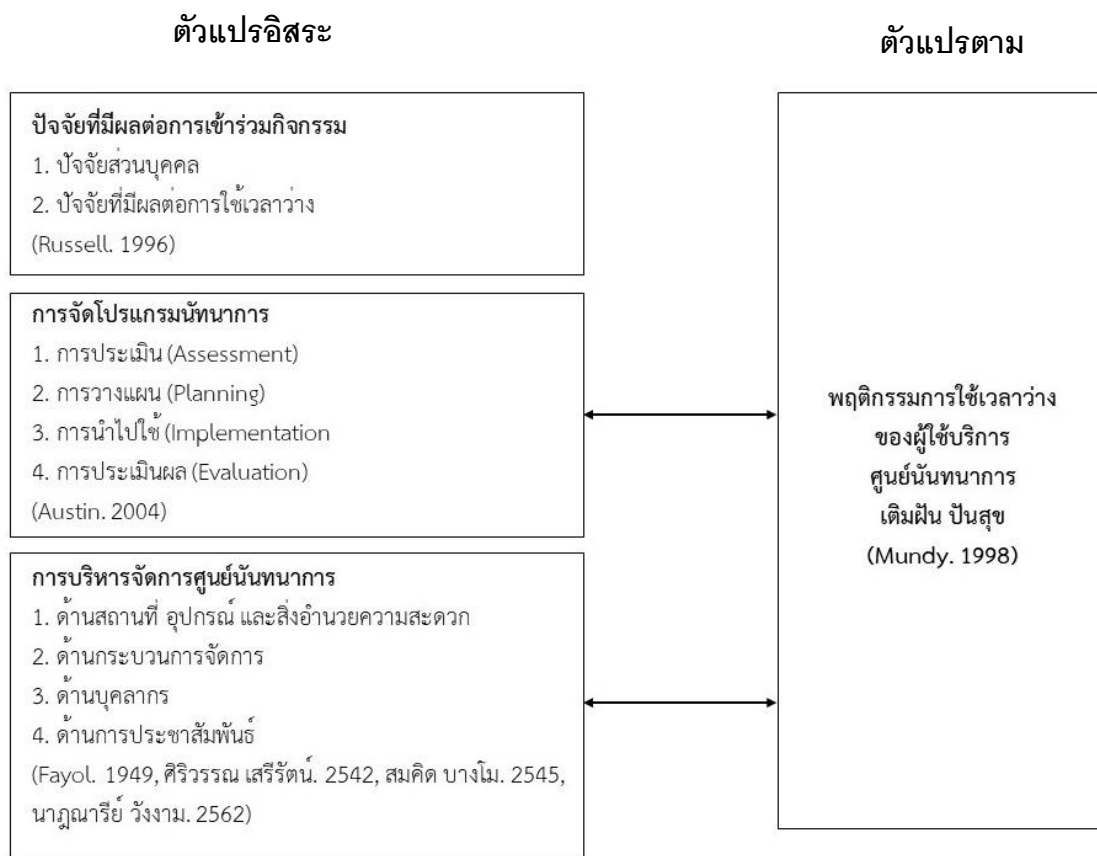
ตัวแปรอิสระ

ตัวแปรตาม

ปัจจัยที่มีผลต่อการเข้าร่วมกิจกรรม
1. ปัจจัยส่วนบุคคล
2. ปัจจัยที่มีผลต่อการใช้เวลาว่าง
(Russell. 1996)

การจัดโปรแกรมนันทนาการ
1. การประเมิน (Assessment)
2. การวางแผน (Planning)
3. การนำไปใช้ (Implementation
4. การประเมินผล (Evaluation)
(Austin. 2004)

การบริหารจัดการศูนย์นันทนาการ
1. ด้านสถานที่ อุปกรณ์ และสิ่งอำนวยความสะดวก
2. ด้านกระบวนการจัดการ
3. ด้านบุคลากร
4. ด้านการประชาสัมพันธ์
(Fayol. 1949, ศิริวรรณ เสรีรัตน์. 2542, สมคิด บางโม. 2545, นาฎณารีย์ วังงาม. 2562)

พฤติกรรมการใช้เวลาว่าง
ของผู้ใช้บริการ
ศูนย์นันทนาการ
เติมฝัน ปันสุข
(Mundy. 1998)